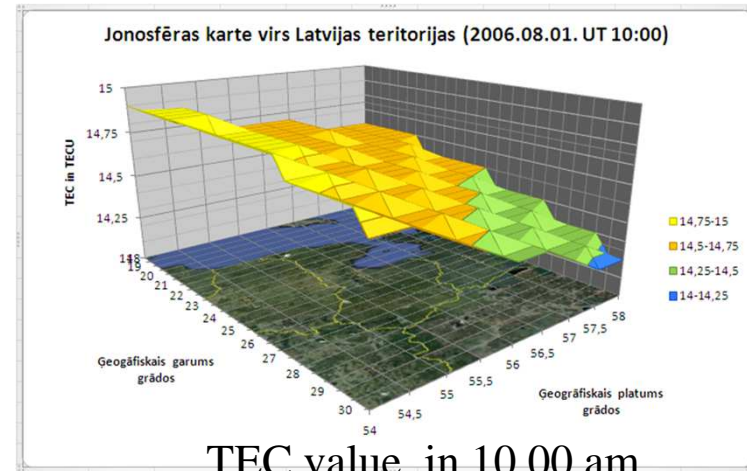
Jonosfēras karte virs Latvijas teritorijas (2006.08.01. UT 10:00)

15
14,75
14,5
14,25
14
TEC in TECU

19
20
21
22
23
24
25
26
27
28
29
30

Ģeogrāfiskais garums grādos

54
54,5
55
55,5
56
56,5
57
57,5
58

Ģeogrāfiskais platums grādos

14,75-15
14,5-14,75
14,25-14,5
14-14,25

TEC value in 10.00 am